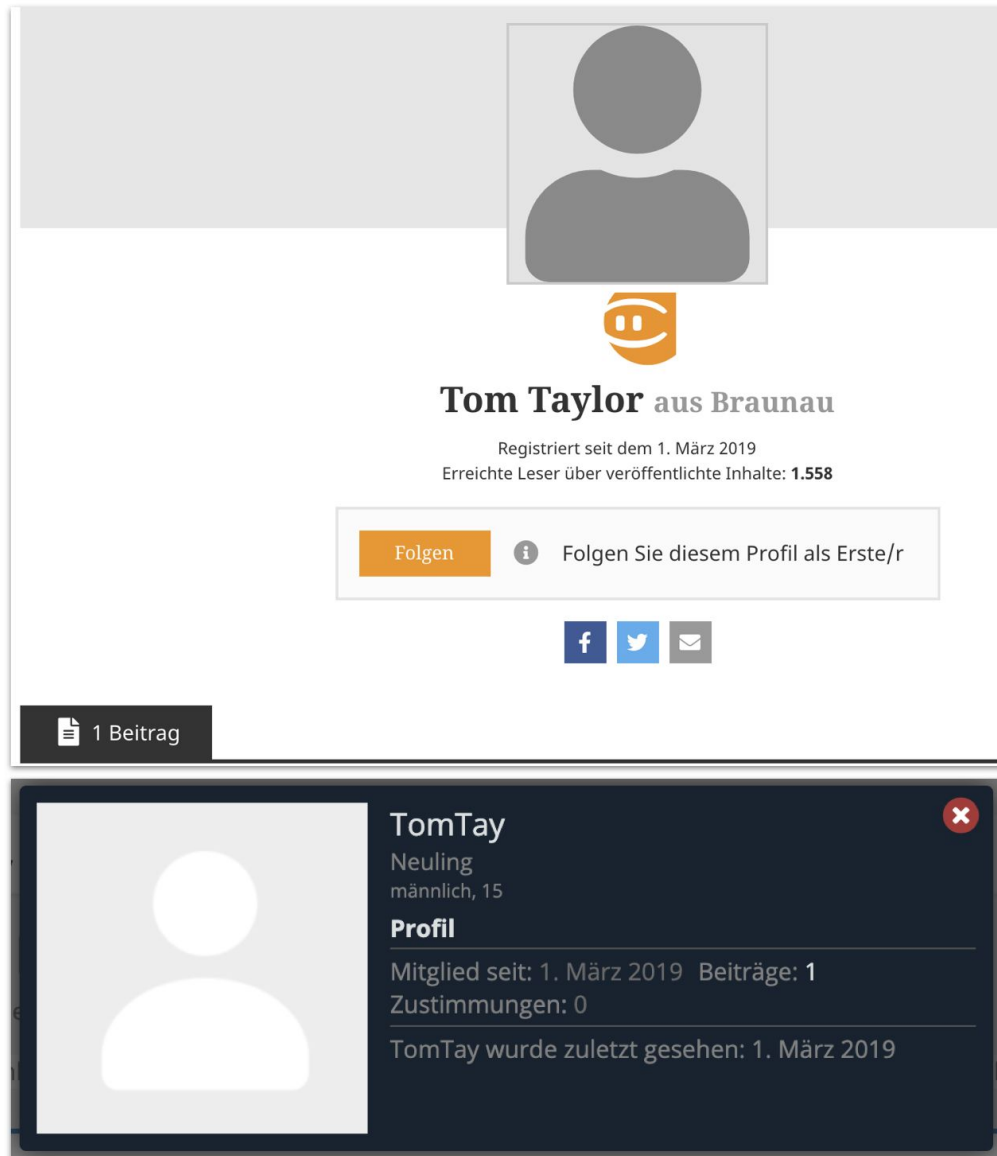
Tom Taylor aus Braunau

Registriert seit dem 1. März 2019
Erreichte Leser über veröffentlichte Inhalte: **1.558**

Folgen

Folgen Sie diesem Profil als Erste/r

1 Beitrag

TomTay
Neuling
männlich, 15
**Profil**
Mitglied seit: 1. März 2019 Beiträge: 1
Zustimmungen: 0
TomTay wurde zuletzt gesehen: 1. März 2019